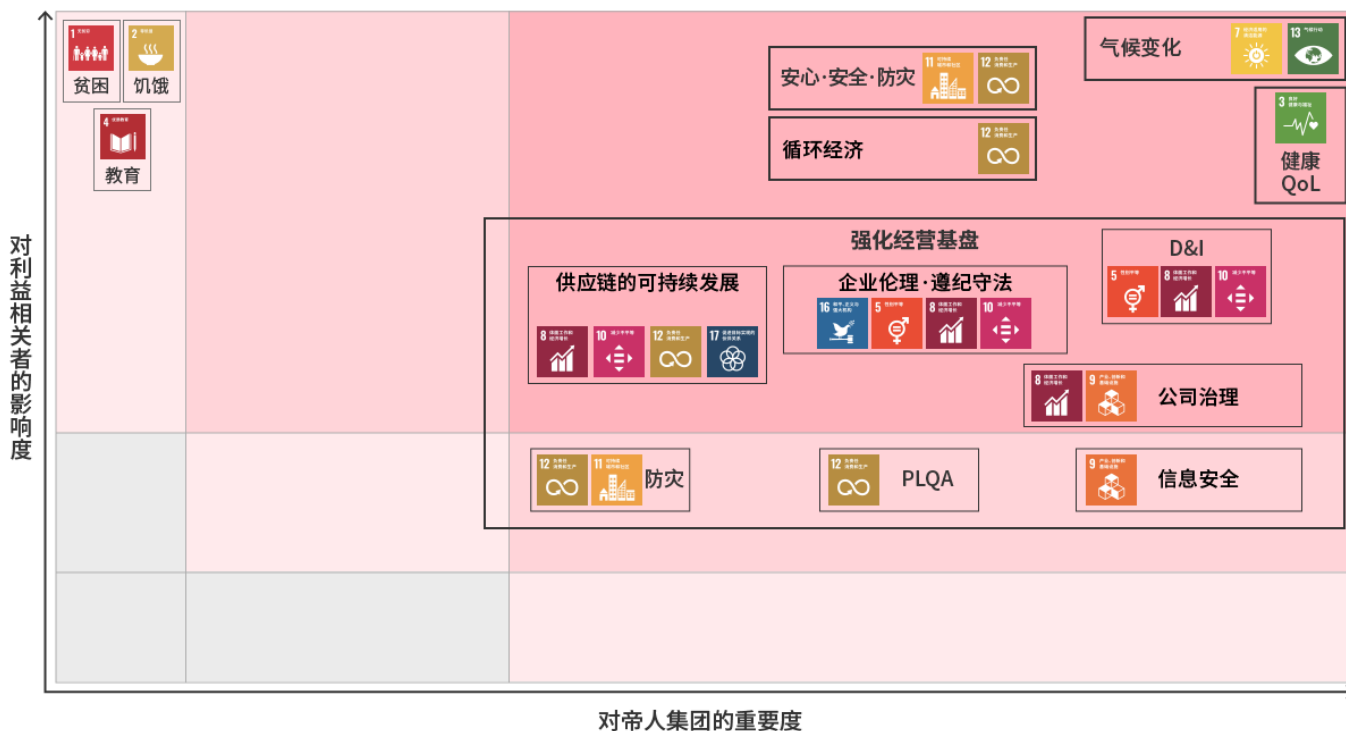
对利益相关者的影响度

1
贫困

2
饥饿

4
教育

安心·安全·防灾
11
12

循环经济
12

气候变化
7
13

3
健康
QoL

强化经营基盘

D&I
5
8
10

供应链的可持续发展
8
10
12
17

企业伦理·遵纪守法
16
5
8
10

8
9
公司治理

12
11
防灾

12
PLQA

9
信息安全

对帝人集团的重要度